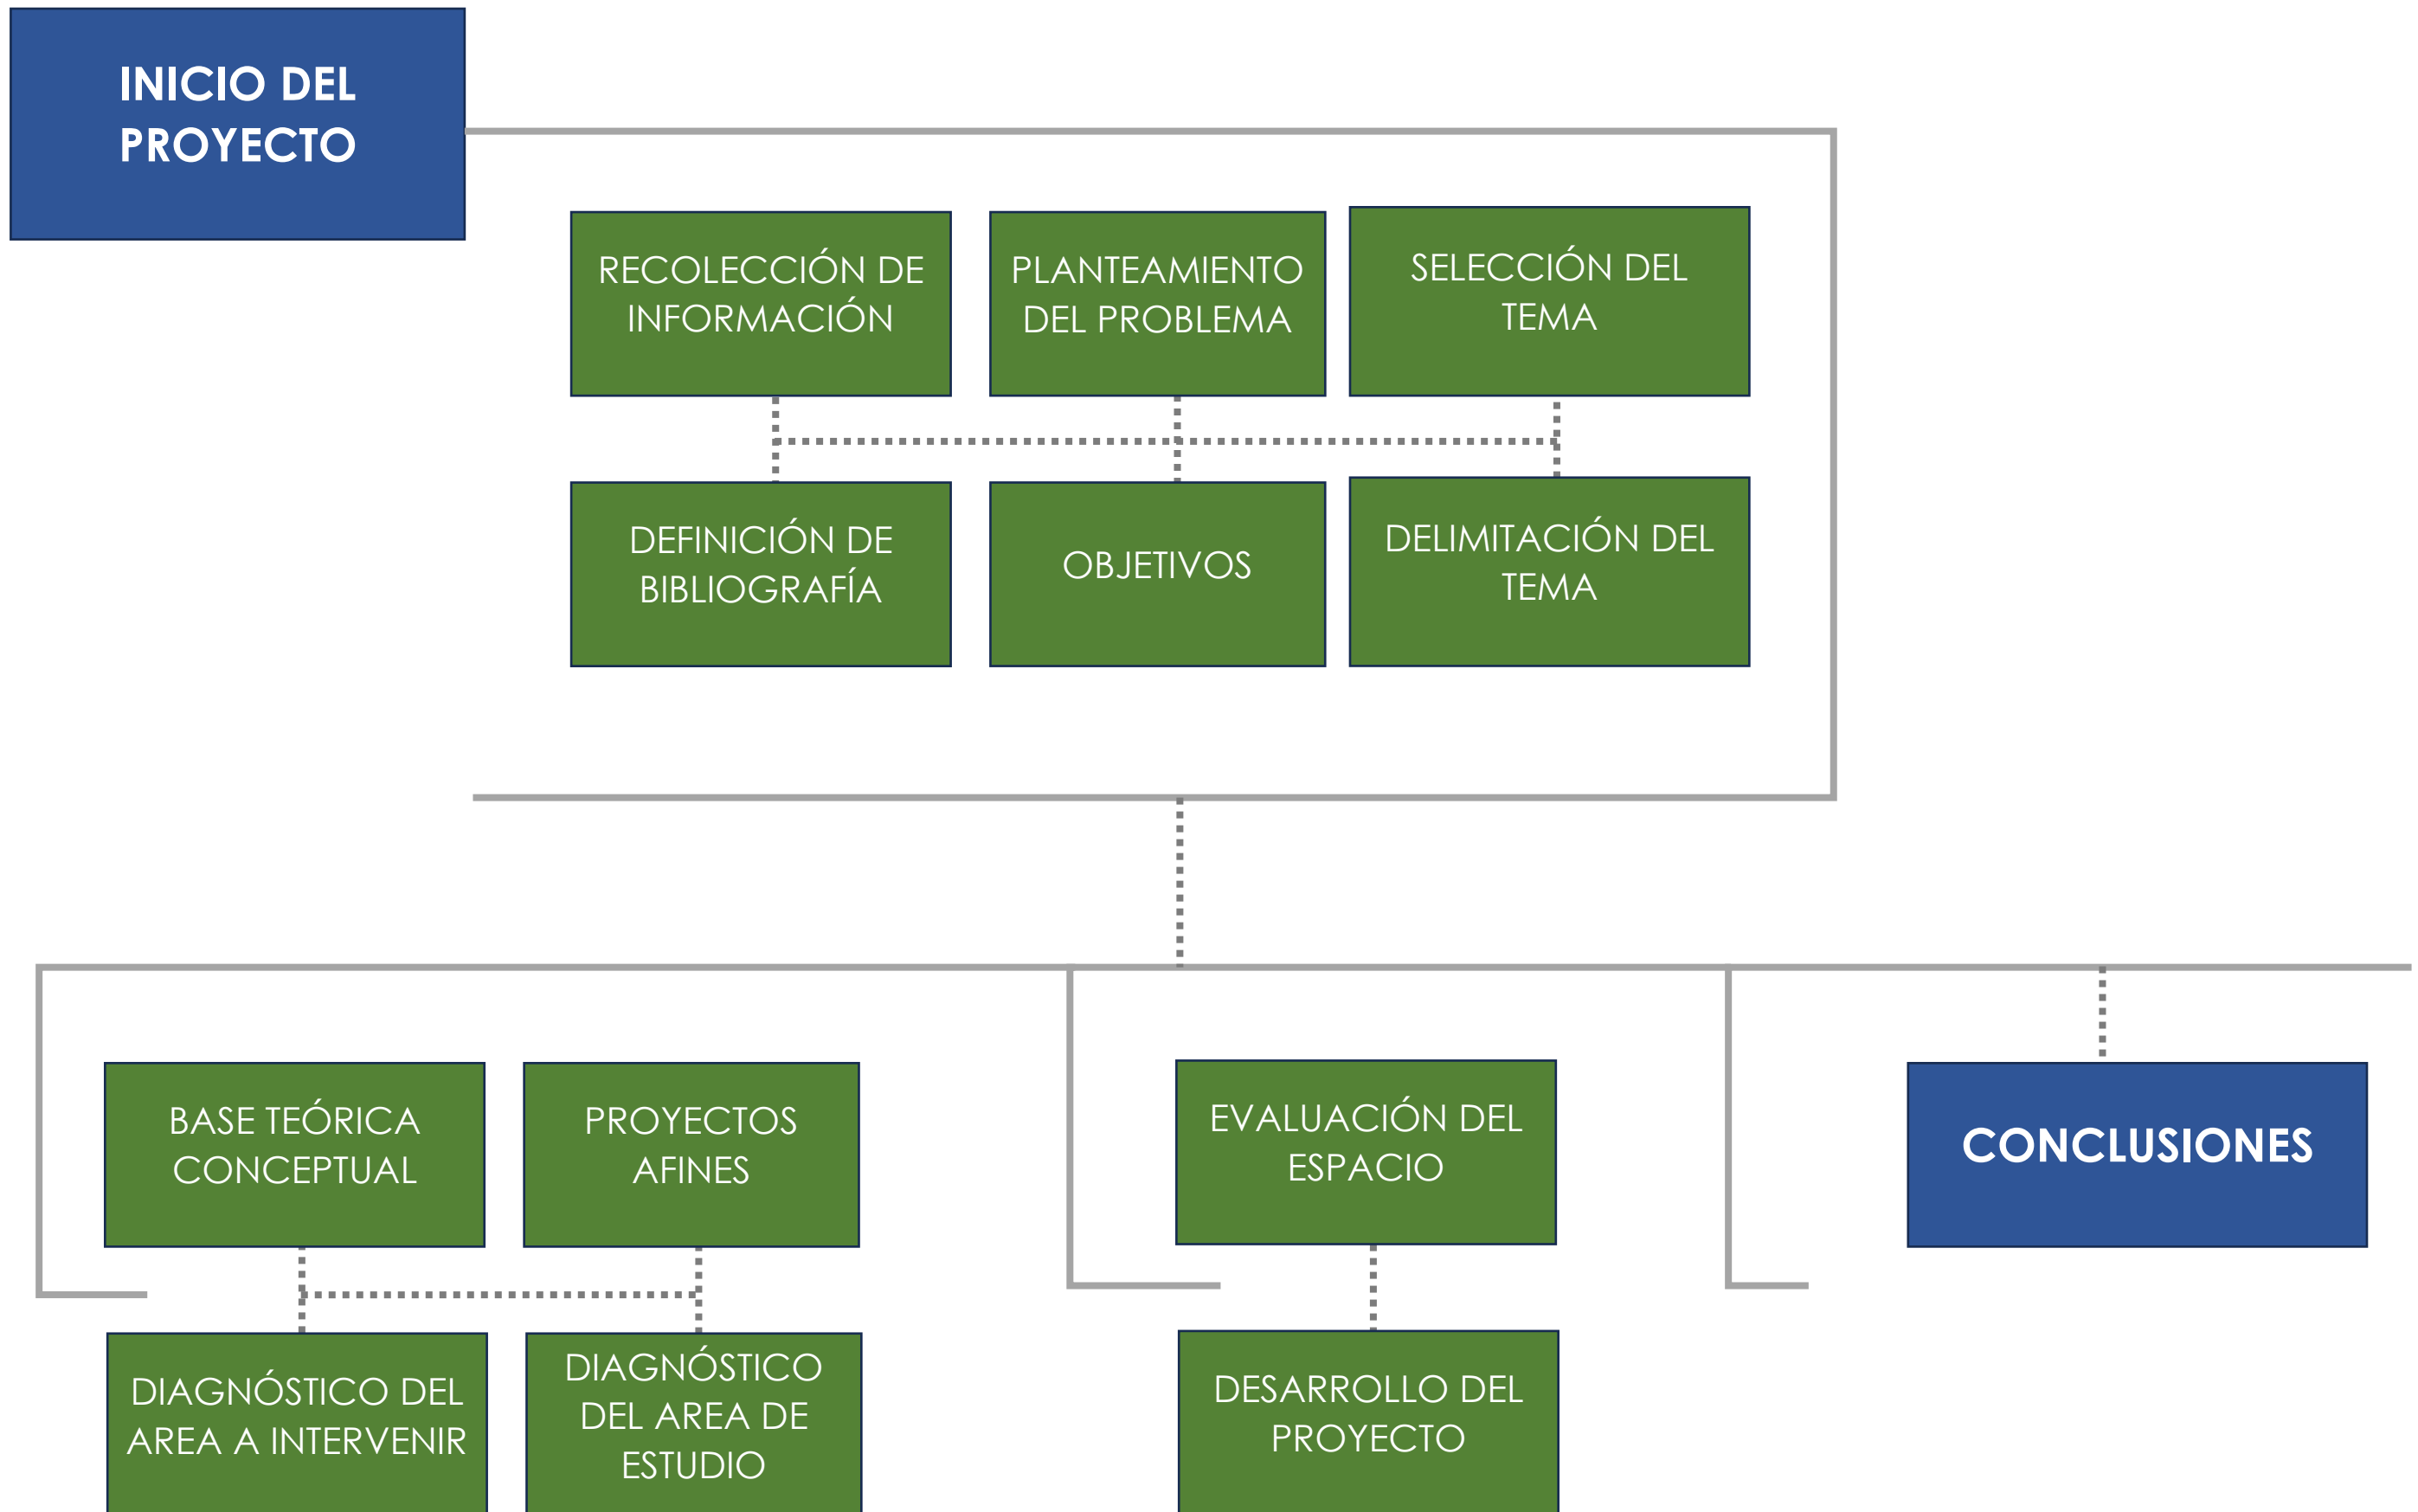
INICIO DEL PROYECTO

RECOLECCIÓN DE INFORMACIÓN

PLANTEAMIENTO DEL PROBLEMA

SELECCIÓN DEL TEMA

DEFINICIÓN DE BIBLIOGRAFÍA

OBJETIVOS

DELIMITACIÓN DEL TEMA

BASE TEÓRICA CONCEPTUAL

PROYECTOS AFINES

DIAGNÓSTICO DEL AREA A INTERVENIR

DIAGNÓSTICO DEL AREA DE ESTUDIO

EVALUACIÓN DEL ESPACIO

DESARROLLO DEL PROYECTO

CONCLUSIONES